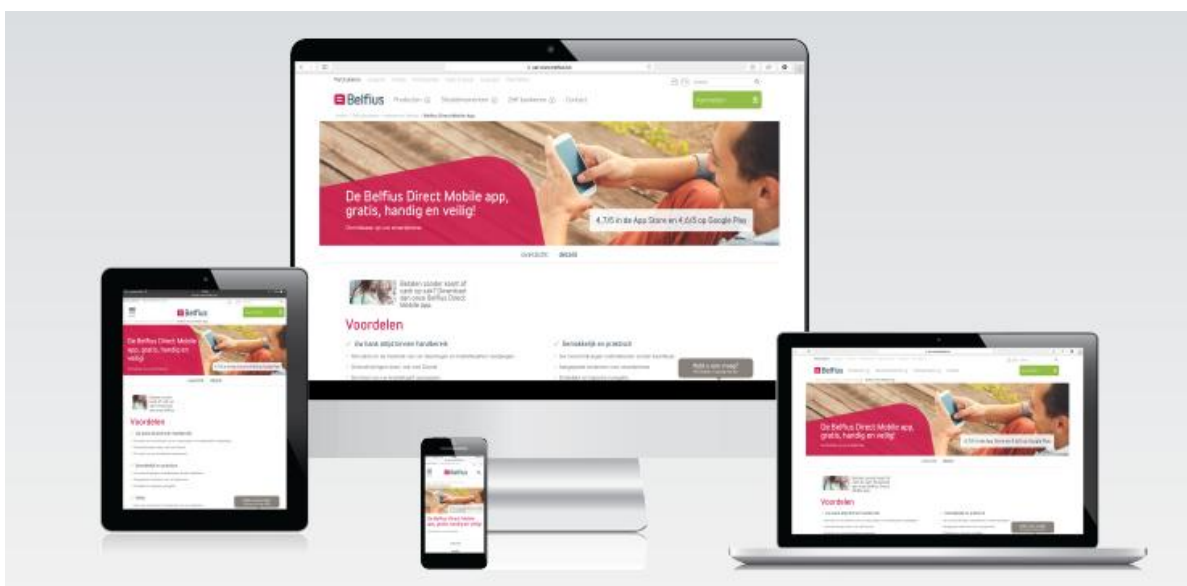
Belfius Producten Simulatoren Zelf bankieren Contact

De Belfius Direct Mobile app, gratis, handig en veilig!

4,7/5 in de App Store en 4,6/5 op Google Play

Betalen zonder voert of cash op zak? Download dan onze Belfius Direct Mobile app.

Voordelen

✓ De bank altijd binnen handbereik

✓ Eenvoudig en praktisch

Hulp of vraag?

Belfius

De Belfius Direct Mobile app, gratis, handig en veilig!

Voordelen

Belfius

De Belfius Direct Mobile app, gratis, handig en veilig!

Belfius

De Belfius Direct Mobile app, gratis, handig en veilig!

4,7/5 in de App Store en 4,6/5 op Google Play

Voordelen